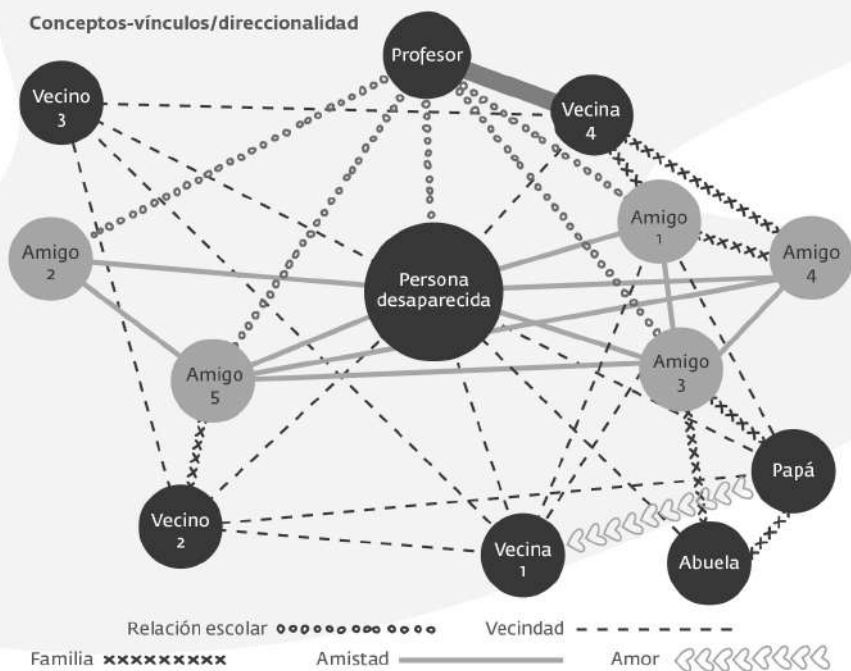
Conceptos-vínculos/direccionalidad

Profesor

Vecino 3

Vecina 4

Amigo 1

Amigo 2

Amigo 4

Persona desaparecida

Amigo 3

Amigo 5

Papá

Vecino 2

Vecina 1

Abuela

Relación escolar

Vecindad

Familia

Amistad

Amor